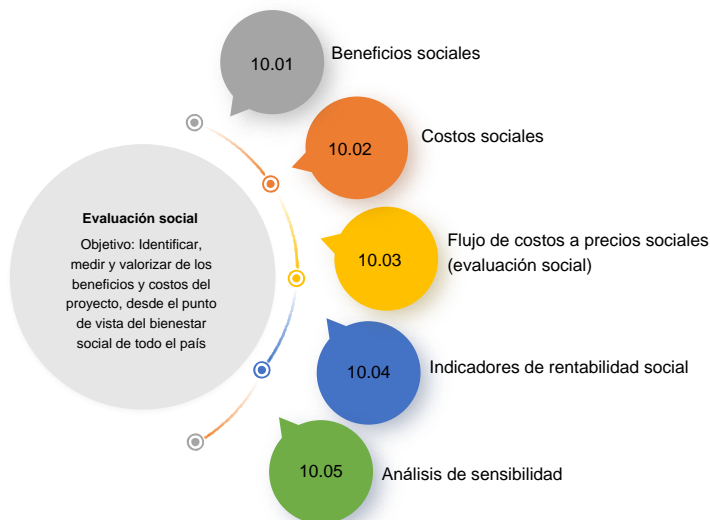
10.01 Beneficios sociales

10.02 Costos sociales

Evaluación social

Objetivo: Identificar, medir y valorizar de los beneficios y costos del proyecto, desde el punto de vista del bienestar social de todo el país

10.03 Flujo de costos a precios sociales (evaluación social)

10.04 Indicadores de rentabilidad social

10.05 Análisis de sensibilidad